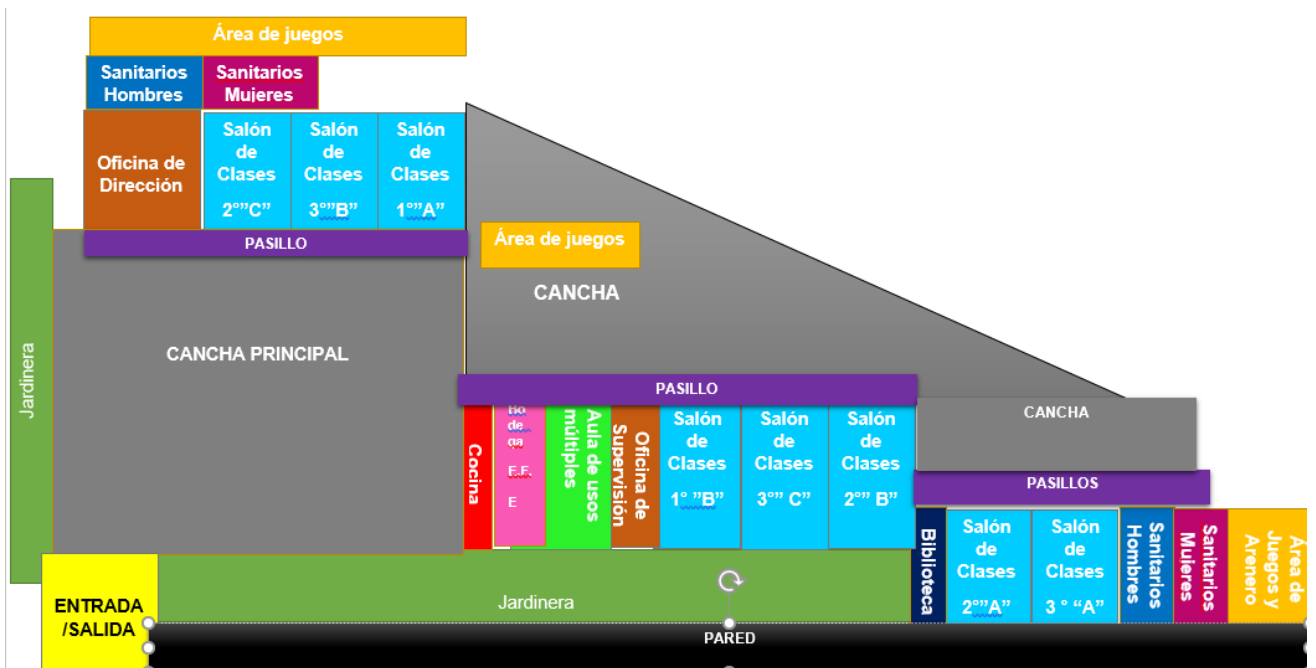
Área de juegos

Sanitarios Hombres

Sanitarios Mujeres

Oficina de Dirección

Salón de Clases 2°"C"

Salón de Clases 3°"B"

Salón de Clases 1°"A"

PASILLO

Área de juegos

CANCHA

Jardinera

CANCHA PRINCIPAL

PASILLO

Cocina

Bodega E.F. E

Aula de usos múltiples

Oficina de Supervisión

Salón de Clases 1° "B"

Salón de Clases 3°" C"

Salón de Clases 2°" B"

CANCHA

PASILLOS

Biblioteca

Salón de Clases 2°"A"

Salón de Clases 3 ° "A"

Sanitarios Hombres

Sanitarios Mujeres

Área de Juegos y Arenero

ENTRADA /SALIDA

Jardinera

PARED